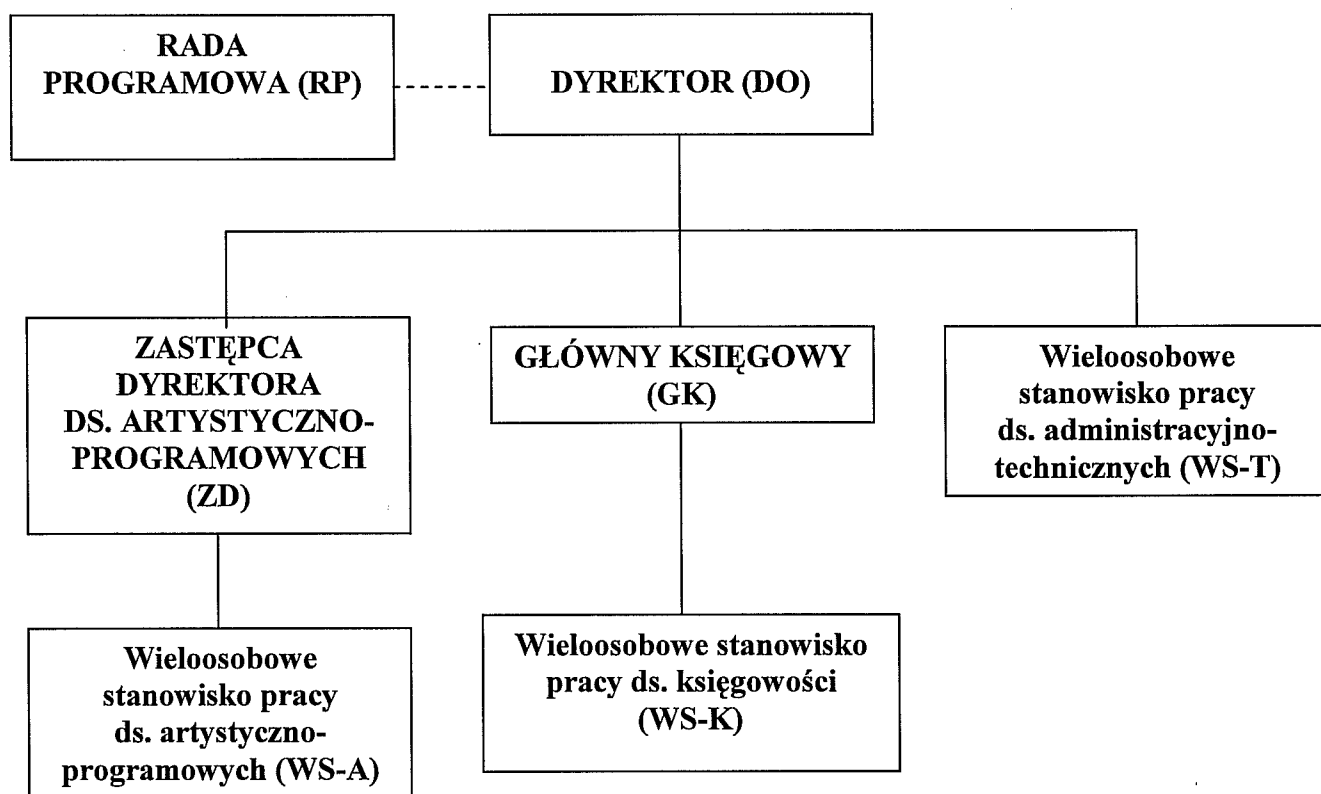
RADA PROGRAMOWA (RP)

DYREKTOR (DO)

ZASTĘPCA DYREKTORA DS. ARTYSTYCZNO-PROGRAMOWYCH (ZD)

GŁÓWNY KSIĘGOWY (GK)

Wieloosobowe stanowisko pracy ds. administracyjno-technicznych (WS-T)

Wieloosobowe stanowisko pracy ds. artystyczno-programowych (WS-A)

Wieloosobowe stanowisko pracy ds. księgowości (WS-K)